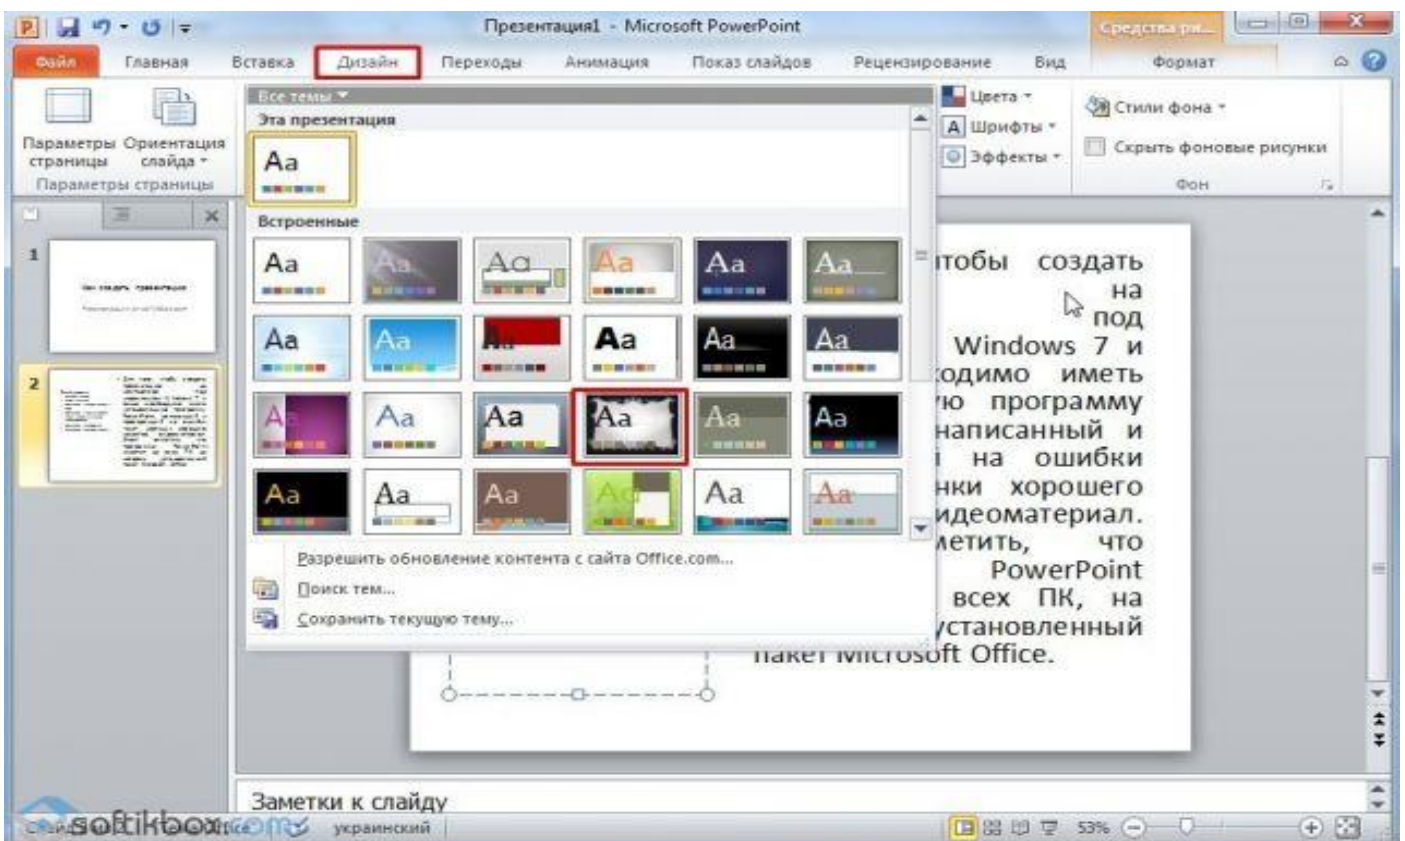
Презентация1 - Microsoft PowerPoint

Средства ри...

Файл Главная Вставка Дизайн Переходы Анимация Показ слайдов Рецензирование Вид Формат

Параметры страницы Ориентация слайда

Параметры страницы

Все темы

Эта презентация

Аа

Встроенные

Аа Аа Аа Аа Аа Аа
Аа Аа Аа Аа Аа Аа
Аа Аа Аа Аа Аа Аа
Аа Аа Аа Аа Аа Аа

Разрешить обновление контента с сайта Office.com...

Поиск тем...

Сохранить текущую тему...

Цвета

Шрифты

Эффекты

Стили фона

Скрыть фоновые рисунки

Фон

1

2

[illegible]тобы создать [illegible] на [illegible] под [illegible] Windows 7 и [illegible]ходимо иметь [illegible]ю программу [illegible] написанный и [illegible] на ошибки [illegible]нки хорошего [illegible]идеоматериал. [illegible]метить, что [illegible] PowerPoint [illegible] всех ПК, на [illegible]установленный пакет Microsoft Office.

Заметки к слайду

softikbox.com

украинский

53%